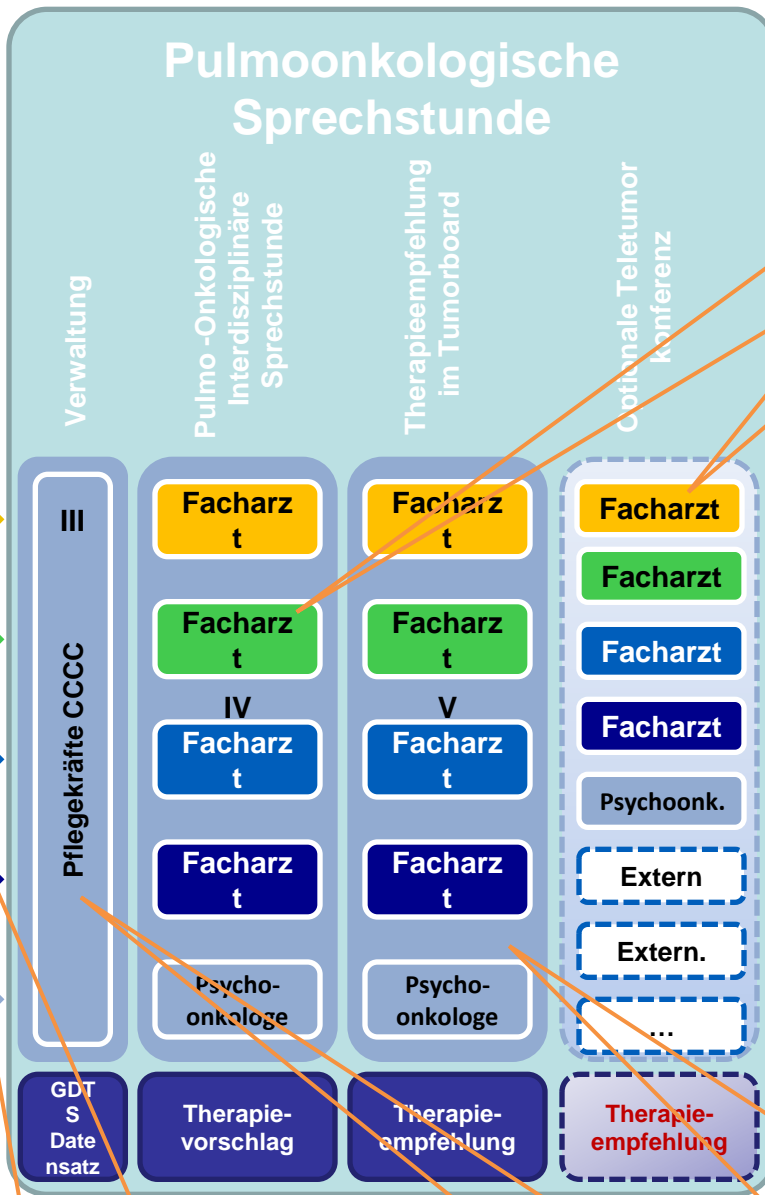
Pulmoonkologische Sprechstunde

Verwaltung

Pulmo -Onkologische Interdisziplinäre Sprechstunde

Therapieempfehlung im Tumorboard

Optionale Teletumor konferenz

III

Pflegekräfte CCCC

Facharz t

Facharz t

IV

Facharz t

Facharz t

Psycho- onkologe

Facharz t

Facharz t

V

Facharz t

Facharz t

Psycho- onkologe

Facharzt

Facharzt

Facharzt

Facharzt

Psychoonk.

Extern

Extern.

...

GDT S Date nsatz

Therapie- vorschlag

Therapie- empfehlung

Therapie- empfehlung